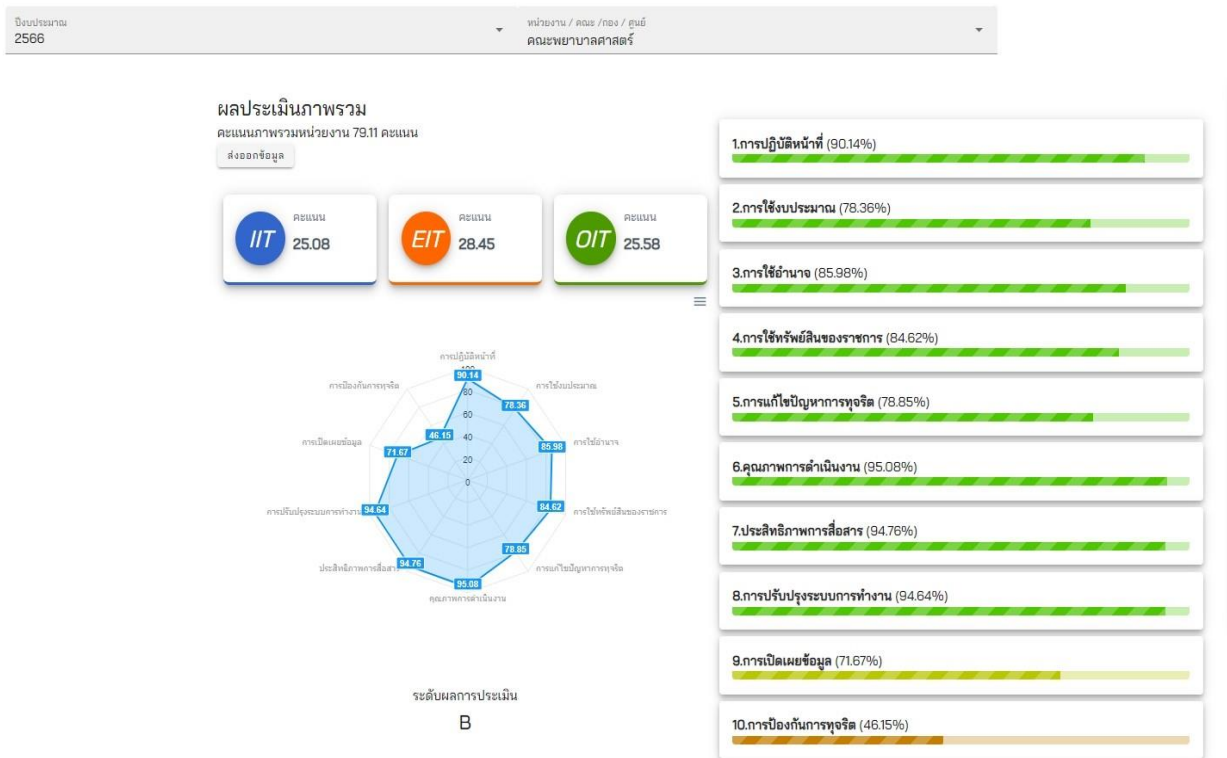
ปีงบประมาณ
2566

หน่วยงาน / คณะ /กอง / ศูนย์
คณะพยาบาลศาสตร์

ผลประเมินภาพรวม
คะแนนภาพรวมหน่วยงาน 79.11 คะแนน
ส่งออกข้อมูล

IIT คะแนน 25.08
EIT คะแนน 28.45
OIT คะแนน 25.58

การปฏิบัติหน้าที่
การใช้งบประมาณ
การใช้อำนาจ
การใช้ทรัพย์สินของราชการ
การแก้ไขปัญหาการทุจริต
คุณภาพการดำเนินงาน
ประสิทธิภาพการสื่อสาร
การปรับปรุงระบบการทำงาน
การเปิดเผยข้อมูล
การป้องกันการทุจริต
100
80
60
40
20
0
90.14
78.36
85.98
84.62
78.85
95.08
94.76
94.64
71.67
46.15

ระดับผลการประเมิน
B

1.การปฏิบัติหน้าที่ (90.14%)
2.การใช้งบประมาณ (78.36%)
3.การใช้อำนาจ (85.98%)
4.การใช้ทรัพย์สินของราชการ (84.62%)
5.การแก้ไขปัญหาการทุจริต (78.85%)
6.คุณภาพการดำเนินงาน (95.08%)
7.ประสิทธิภาพการสื่อสาร (94.76%)
8.การปรับปรุงระบบการทำงาน (94.64%)
9.การเปิดเผยข้อมูล (71.67%)
10.การป้องกันการทุจริต (46.15%)